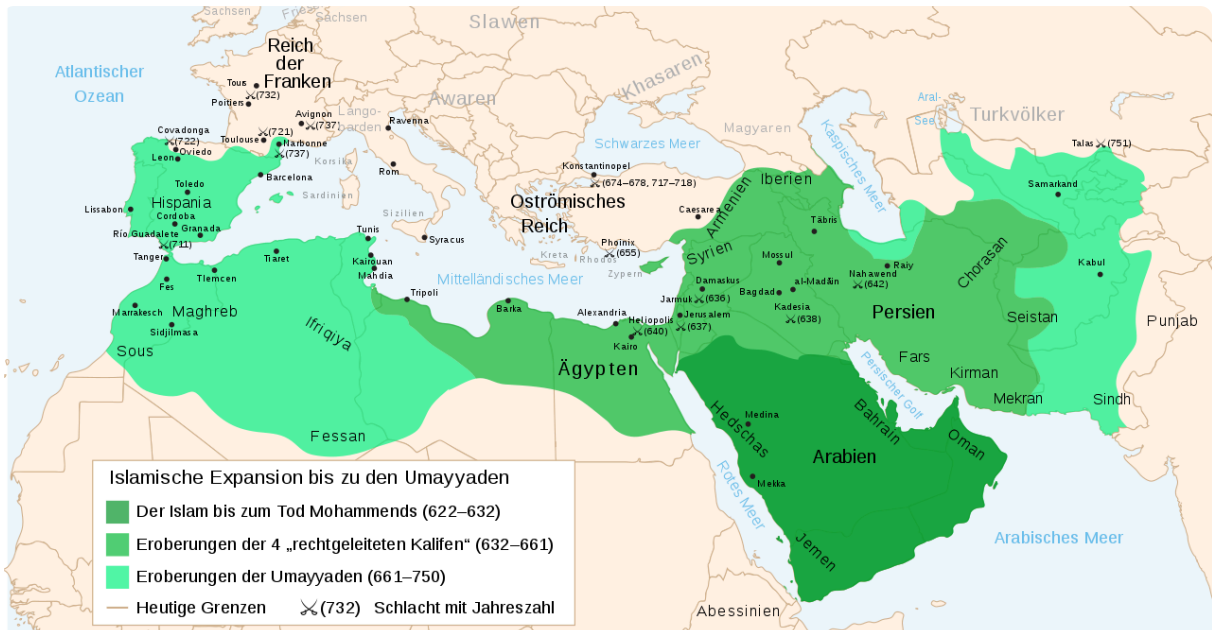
Sachsen
Friesen
Sachsen
Slawen
Reich der Franken
Atlantischer Ozean
Tours
(732)
Poitiers
Awaren
Khasaren
Langobarden
Avignon
(737)
Ravenna
Aral-See
Turkvölker
Magyaren
Toulouse
(721)
Narbonne
(737)
Covadonga
(722)
Oviedo
Leon
Korsika
Schwarzes Meer
Kaspisches Meer
Talas
(751)
Barcelona
Rom
Konstantinopel
(674–678, 717–718)
Sardinien
Toledo
Lissabon
Hispania
Cordoba
Granada
Rio Guadalete
(711)
Oströmisches Reich
Caesarea
Iberien
Armenien
Samarkand
Sizilien
Täbris
Tunis
Syracus
Phoinix
(655)
Kairouan
Tanger
Tiaret
Mahdia
Kreta
Rhodos
Zypern
Syrien
Mossul
Tlemcen
Fes
Mittelländisches Meer
Damaskus
al-Madain
Raiy
Nahawend
(642)
Chorasan
Kabul
Tripoli
Jarmuk
(636)
Bagdad
Marrakesch
Maghreb
Barka
Alexandria
Heliopolis
(640)
Jerusalem
(637)
Kadesia
(638)
Persien
Seistan
Punjab
Sidjilmasa
Ifriqiya
Sous
Kairo
Fars
Ägypten
Persischer Golf
Kirman
Mekran
Sindh
Medina
Bahrain
Hedschas
Oman
Fessan
Arabien
Mekka
Rotes Meer
Arabisches Meer
Jemen
Abessinien
Islamische Expansion bis zu den Umayyaden
Der Islam bis zum Tod Mohammends (622–632)
Eroberungen der 4 „rechtgeleiteten Kalifen“ (632–661)
Eroberungen der Umayyaden (661–750)
Heutige Grenzen
(732) Schlacht mit Jahreszahl